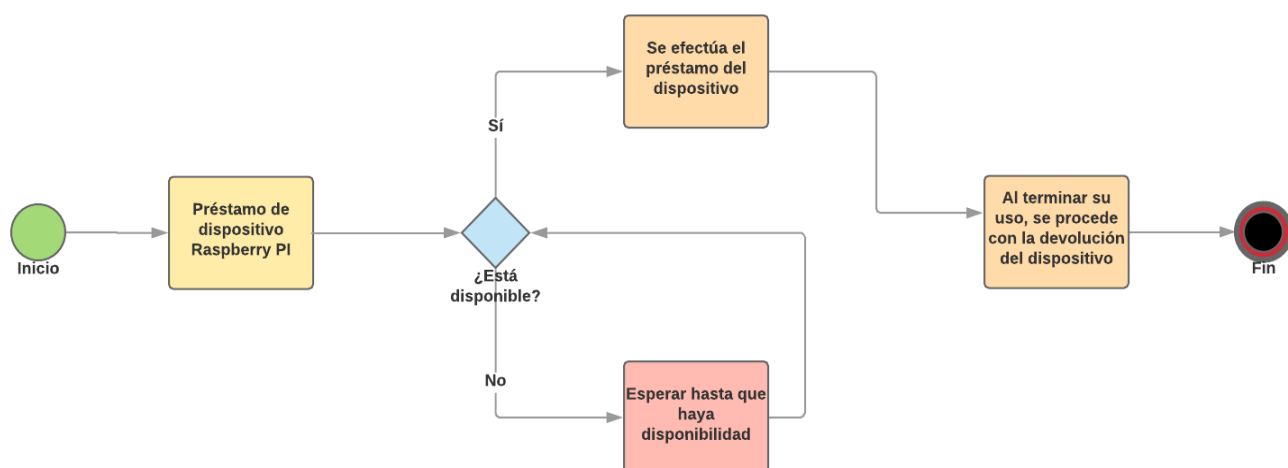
Inicio

Préstamo de dispositivo Raspberry PI

¿Está disponible?

Sí

Se efectúa el préstamo del dispositivo

No

Esperar hasta que haya disponibilidad

Al terminar su uso, se procede con la devolución del dispositivo

Fin